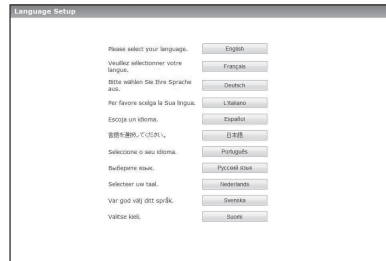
Language Setup

Please select your language. English

Veuillez sélectionner votre langue. Français

Bitte wählen Sie Ihre Sprache aus. Deutsch

Per favore scelga la Sua lingua. L'Italiano

Escoja un idioma. Español

言語を選択してください。 日本語

Seleccione o seu idioma. Português

Выберите язык. Русский язык

Selecteer uw taal. Nederlands

Var god välj ditt språk. Svenska

Valitse kieli. Suomi